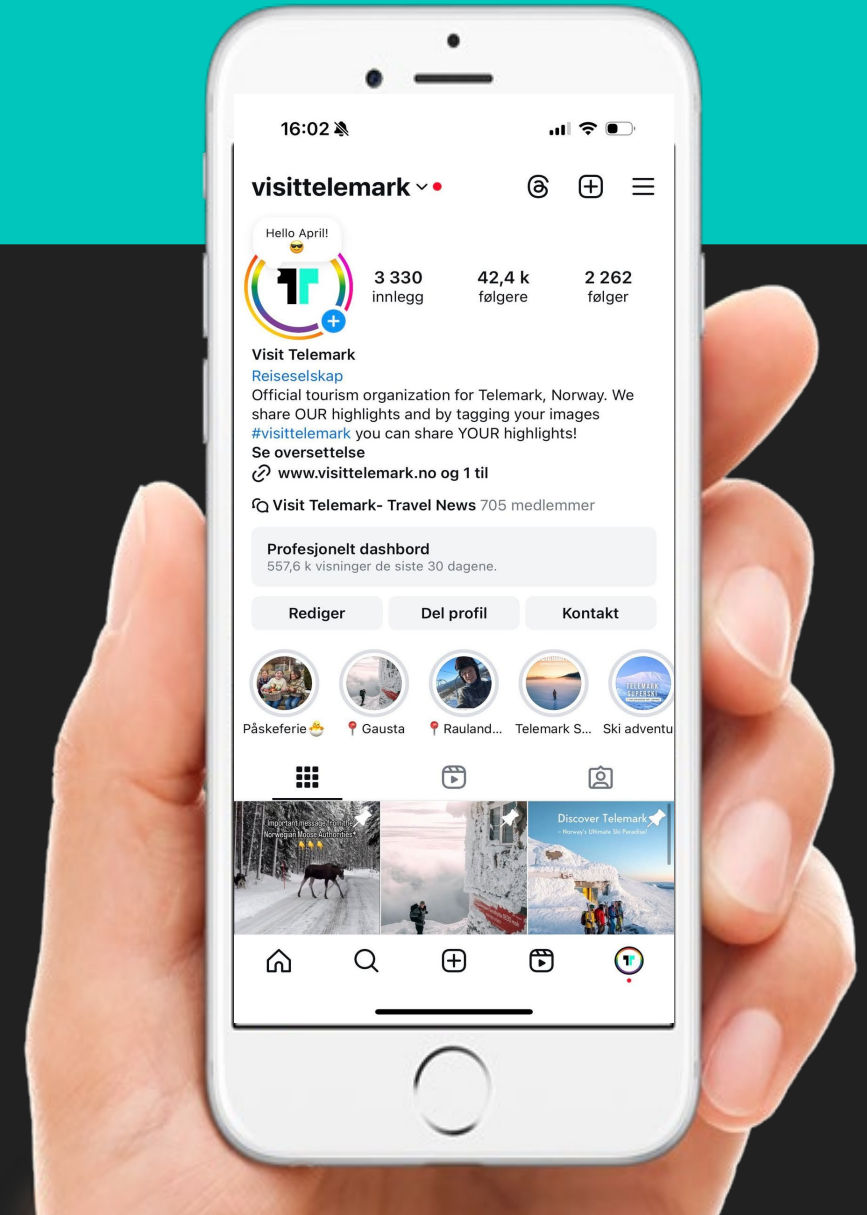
16:02

visittelemark

Hello April!
😎

3 330
innlegg

42,4 k
følgere

2 262
følger

Visit Telemark
Reiseselskap
Official tourism organization for Telemark, Norway. We share OUR highlights and by tagging your images #visittelemark you can share YOUR highlights!
Se oversettelse
www.visittelemark.no og 1 til

Visit Telemark- Travel News 705 medlemmer

Profesjonelt dashbord
557,6 k visninger de siste 30 dagene.

Rediger
Del profil
Kontakt

Påskeferie🐣
📍Gausta
📍Rauland...
Telemark S...
Ski adventu

Important message from the Norwegian Moose Authorities
Discover Telemark
- Norway's Ultimate Ski Paradise!